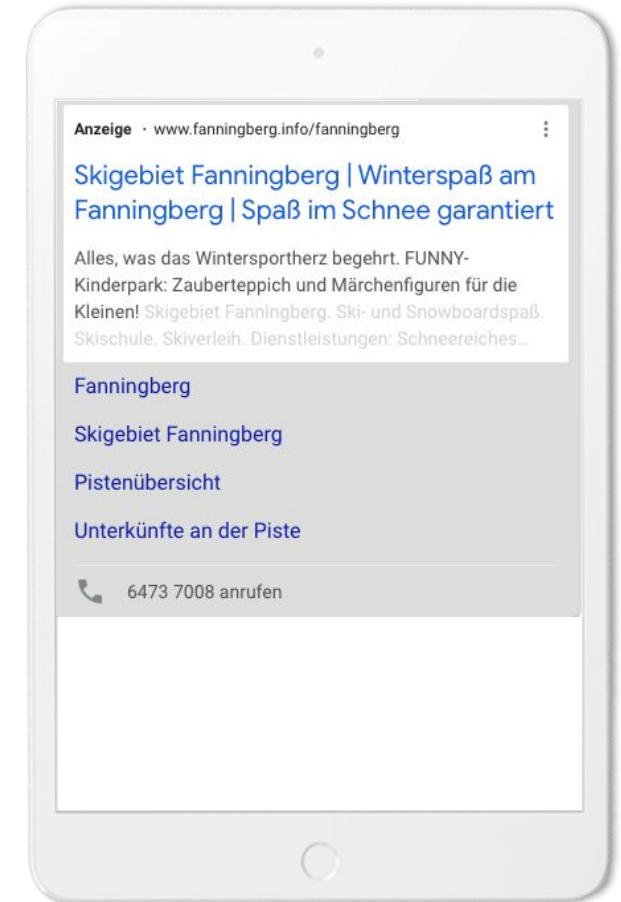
Anzeige · www.fanningberg.info/fanningberg

Skigebiet Fanningberg | Winterspaß am Fanningberg | Spaß im Schnee garantiert

Alles, was das Wintersportherz begehrt. FUNNY-Kinderpark: Zauberteppich und Märchenfiguren für die Kleinen! Skigebiet Fanningberg. Ski- und Snowboardspaß. Skischule. Skiverleih. Dienstleistungen: Schneereiches...

Fanningberg

Skigebiet Fanningberg

Pistenübersicht

Unterkünfte an der Piste

6473 7008 anrufen